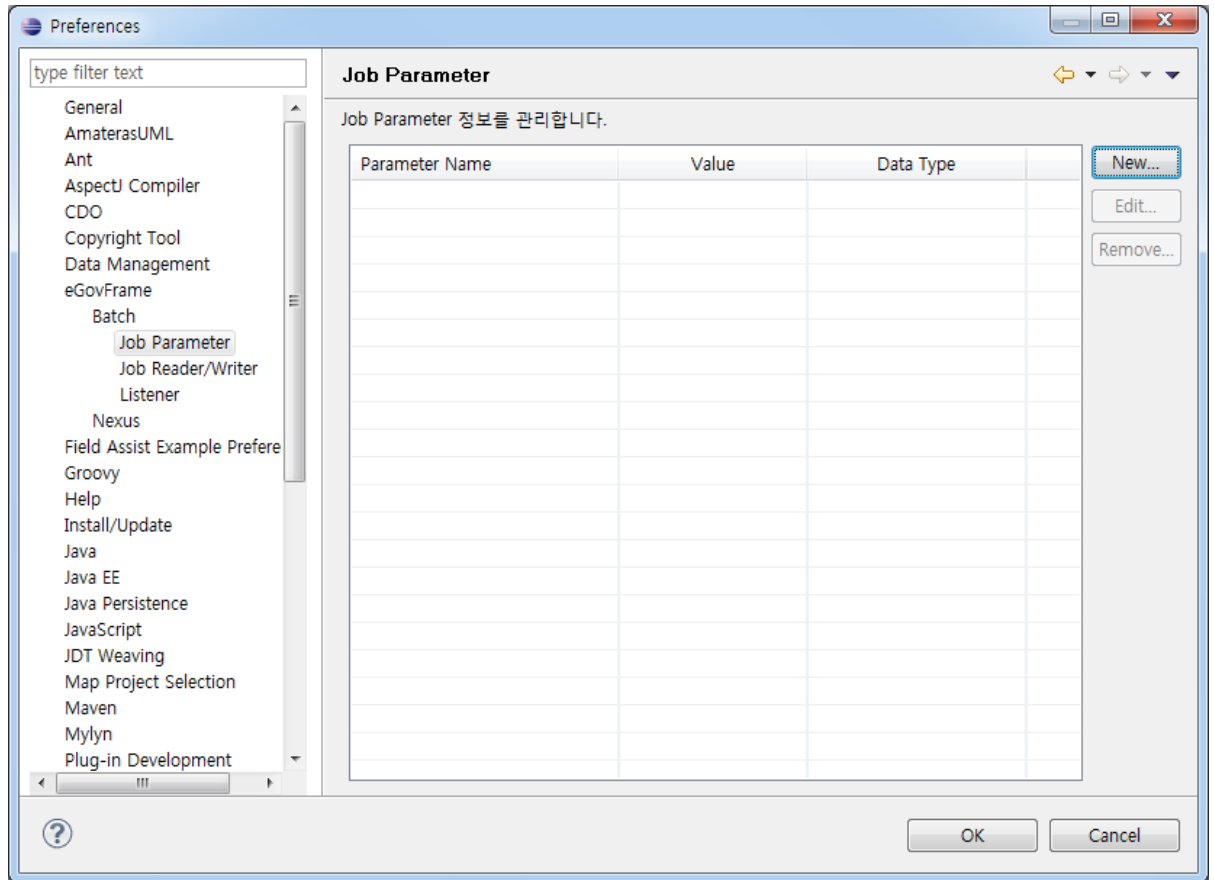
Preferences

type filter text

General
AmaterasUML
Ant
AspectJ Compiler
CDO
Copyright Tool
Data Management
eGovFrame
Batch
Job Parameter
Job Reader/Writer
Listener
Nexus
Field Assist Example Prefere
Groovy
Help
Install/Update
Java
Java EE
Java Persistence
JavaScript
JDT Weaving
Map Project Selection
Maven
Mylyn
Plug-in Development

Job Parameter

Job Parameter 정보를 관리합니다.

| Parameter Name | Value | Data Type |
|---|---|---|

New...
Edit...
Remove...

OK
Cancel